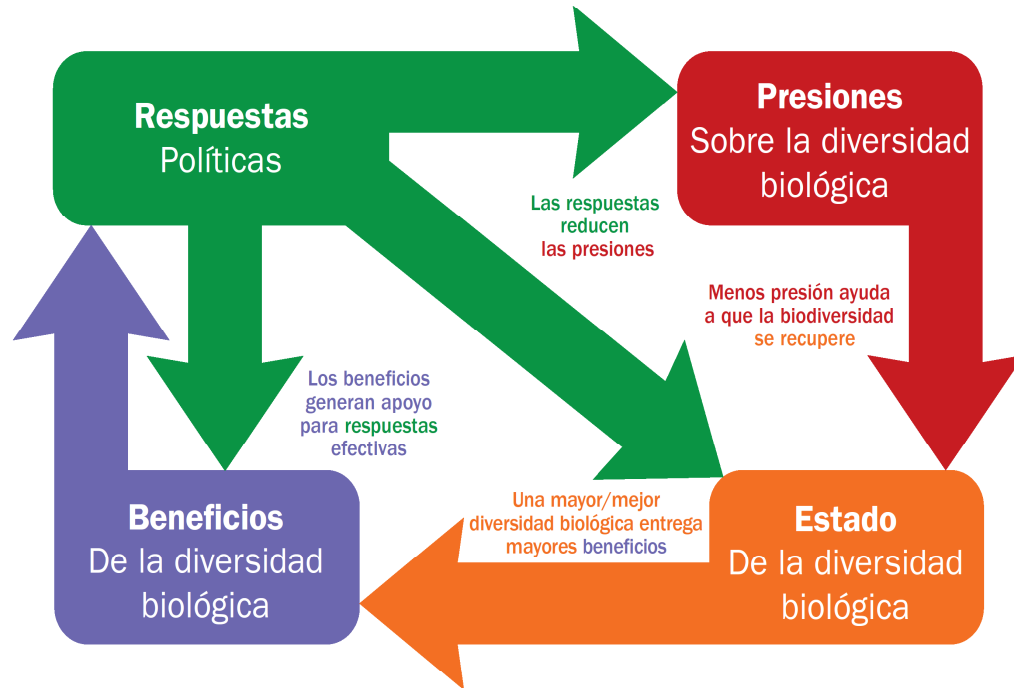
Respuestas
Políticas

Presiones
Sobre la diversidad biológica

Las respuestas reducen las presiones

Menos presión ayuda a que la biodiversidad se recupere

Los beneficios generan apoyo para respuestas efectivas

Una mayor/mejor diversidad biológica entrega mayores beneficios

Beneficios
De la diversidad biológica

Estado
De la diversidad biológica